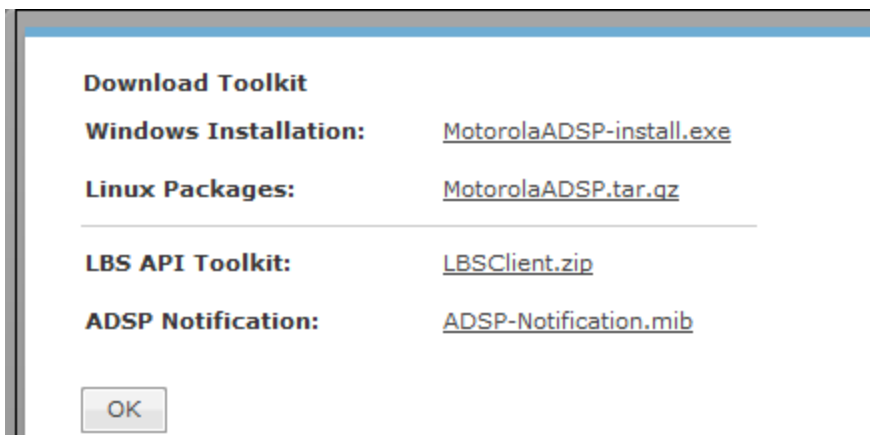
Download Toolkit

| | |
|---|---|
| Windows Installation: | MotorolaADSP-install.exe |
| Linux Packages: | MotorolaADSP.tar.gz |
| LBS API Toolkit: | LBSClient.zip |
| ADSP Notification: | ADSP-Notification.mib |

OK